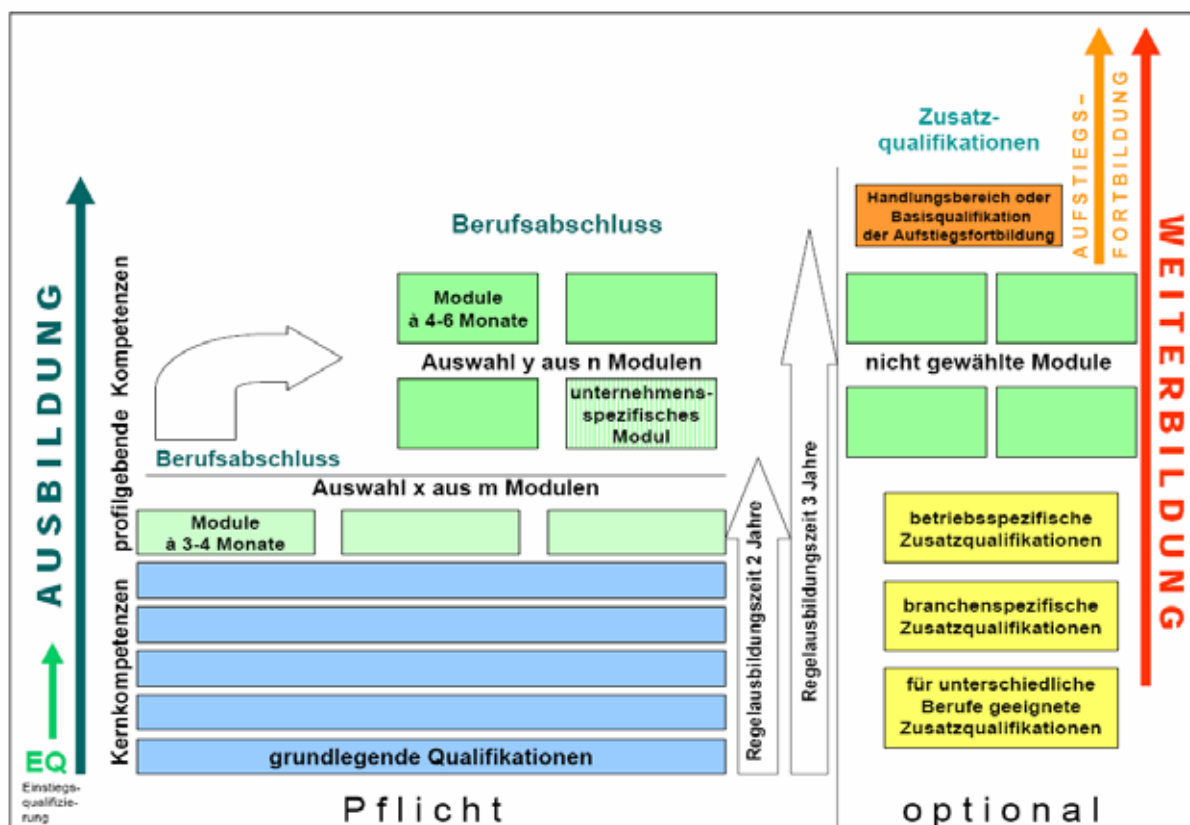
AUSBILDUNG

EQ
Einstiegsqualifizierung

Kernkompetenzen

profilgebende Kompetenzen

Berufsabschluss

Module
à 4-6 Monate

Auswahl y aus n Modulen

unternehmensspezifisches Modul

Berufsabschluss

Auswahl x aus m Modulen

Module
à 3-4 Monate

grundlegende Qualifikationen

Regelausbildungszeit 2 Jahre

Regelausbildungszeit 3 Jahre

Pflicht

Zusatzqualifikationen

Handlungsbereich oder Basisqualifikation der Aufstiegsfortbildung

AUFSTIEGSFORTBILDUNG

WEITERBILDUNG

nicht gewählte Module

betriebsspezifische Zusatzqualifikationen

branchenspezifische Zusatzqualifikationen

für unterschiedliche Berufe geeignete Zusatzqualifikationen

optional